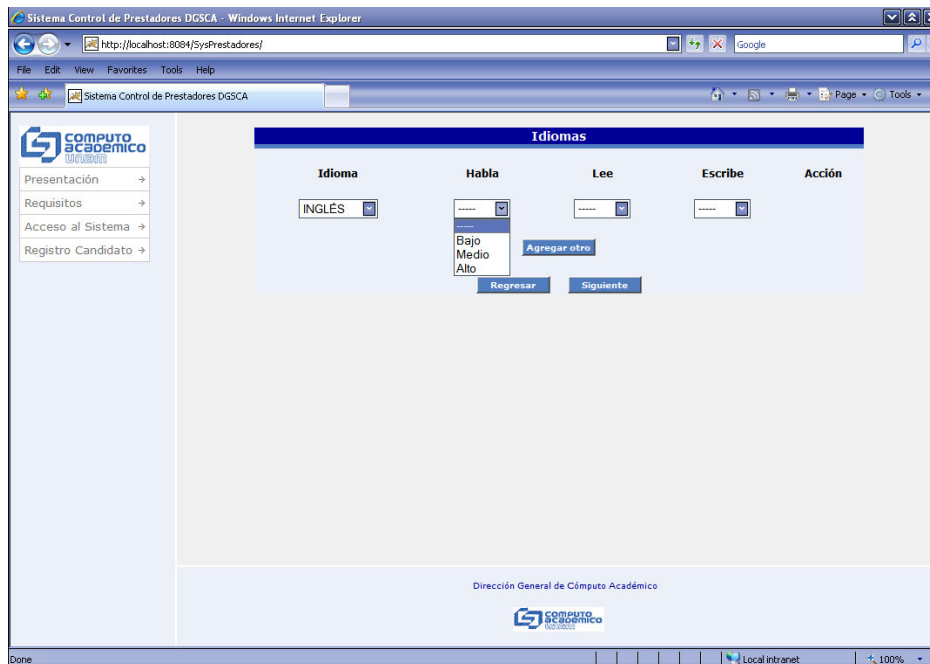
Sistema Control de Prestadores DGSCA - Windows Internet Explorer

http://localhost:8084/SysPrestadores/

Google

File Edit View Favorites Tools Help

Sistema Control de Prestadores DGSCA

Page ▾ Tools ▾

COMPUTO ACADEMICO UNAM

Presentación →
Requisitos →
Acceso al Sistema →
Registro Candidato →

Idiomas

| Idioma | Habla | Lee | Escribe | Acción |
|---|---|---|---|---|
| INGLÉS | ----- | ----- | ----- | |

-----
Bajo
Medio
Alto

Agregar otro

Regresar Siguiente

Dirección General de Cómputo Académico

COMPUTO ACADEMICO UNAM

Done

Local intranet

100%